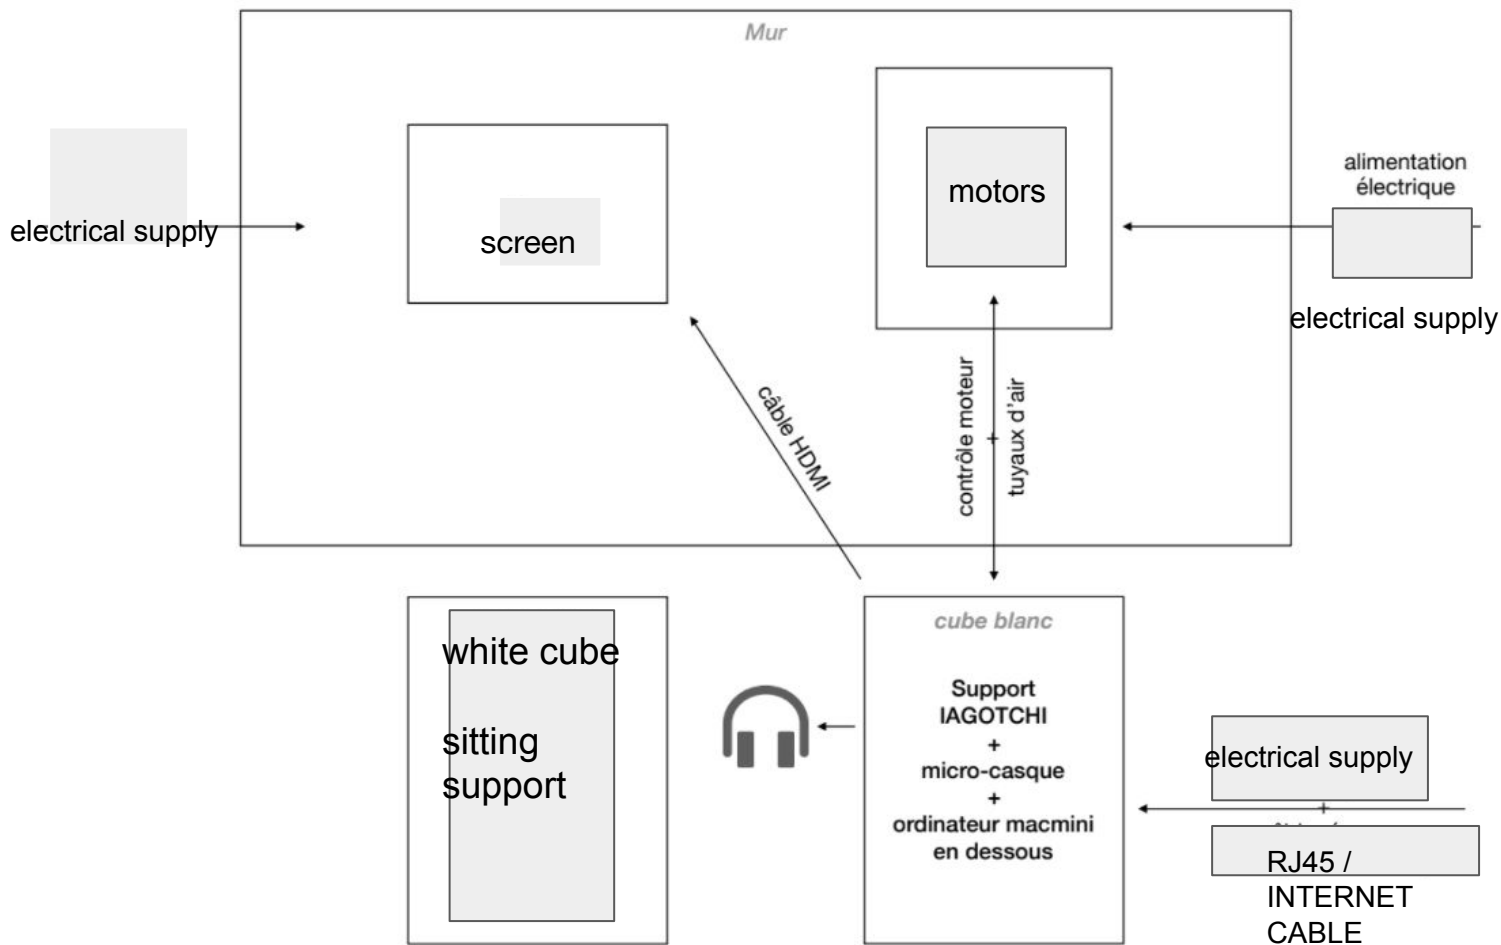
Mur

electrical supply

screen

motors

alimentation électrique

electrical supply

câble HDMI

contrôle moteur + tuyaux d'air

white cube

sitting support

cube blanc

Support IAGOTCHI + micro-casque + ordinateur macmini en dessous

electrical supply

RJ45 / INTERNET CABLE